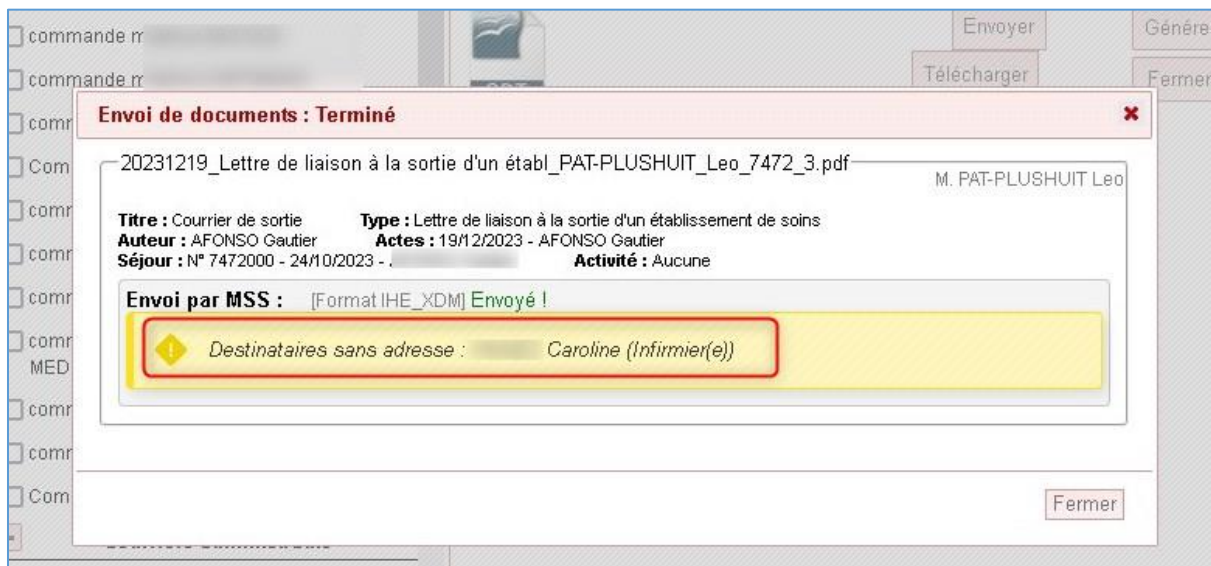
commande m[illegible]
commande m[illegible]
comr
Com
comr
comr
comr
comr
MED
comr
comr
Com

Envoyer
Génére
Télécharger
Fermer

Envoi de documents : Terminé

20231219_Lettre de liaison à la sortie d'un établ_PAT-PLUSHUIT_Leo_7472_3.pdf

M. PAT-PLUSHUIT Leo

Titre : Courrier de sortie Type : Lettre de liaison à la sortie d'un établissement de soins
Auteur : AFONSO Gautier Actes : 19/12/2023 - AFONSO Gautier
Séjour : N° 7472000 - 24/10/2023 - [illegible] Activité : Aucune

Envoi par MSS : [Format IHE_XDM] Envoyé !

Destinataires sans adresse : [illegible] Caroline (Infirmier(e))

Fermer